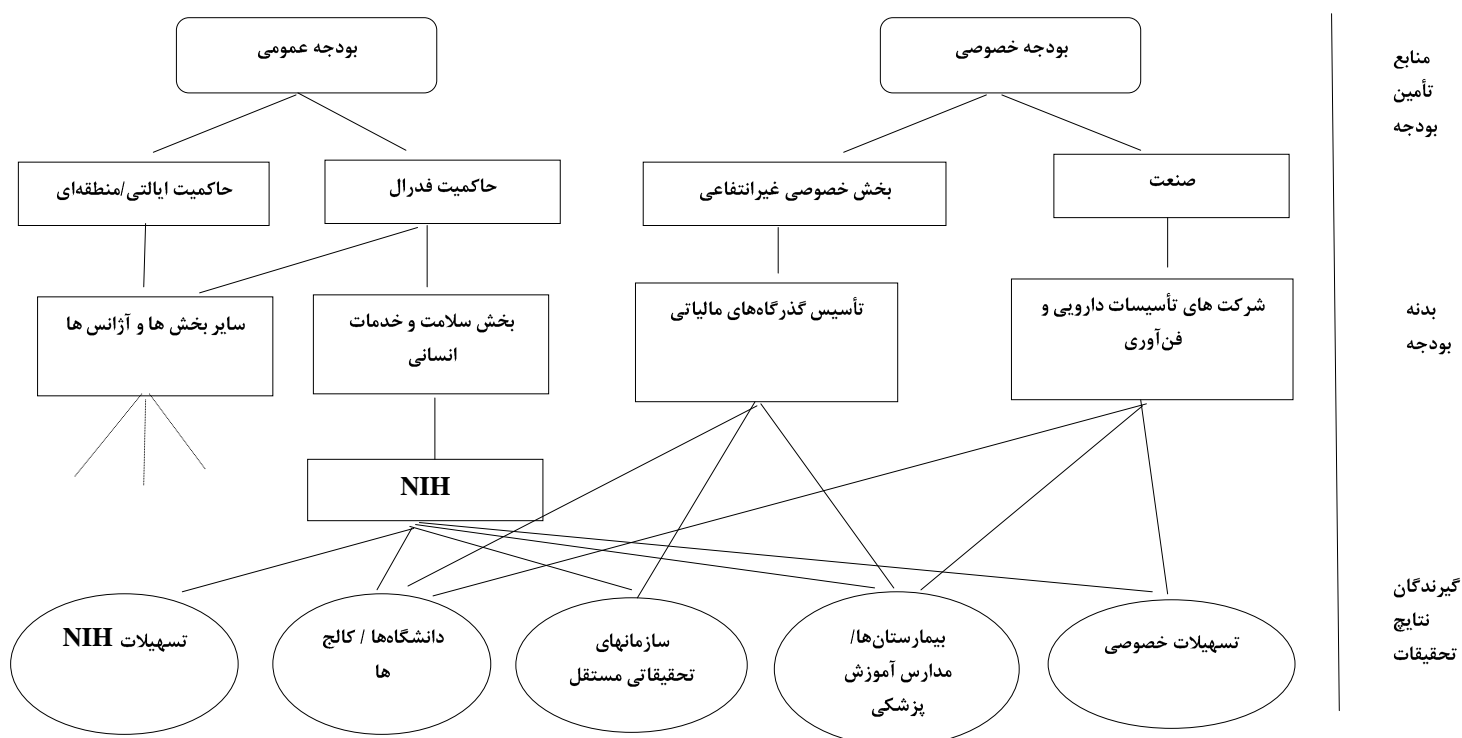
منابع تأمین بودجه

بودجه خصوصی

بودجه عمومی

صنعت

بخش خصوصی غیرانتفاعی

حاکمیت فدرال

حاکمیت ایالتی/منطقه‌ای

بدنه بودجه

شرکت های تأسیسات دارویی و فن‌آوری

تأسیس گذرگاه‌های مالیاتی

بخش سلامت و خدمات انسانی

سایر بخش ها و آژانس ها

NIH

گیرندگان نتایج تحقیقات

تسهیلات خصوصی

بیمارستان‌ها/ مدارس آموزش پزشکی

سازمانهای تحقیقاتی مستقل

دانشگاه‌ها / کالج ها

تسهیلات NIH